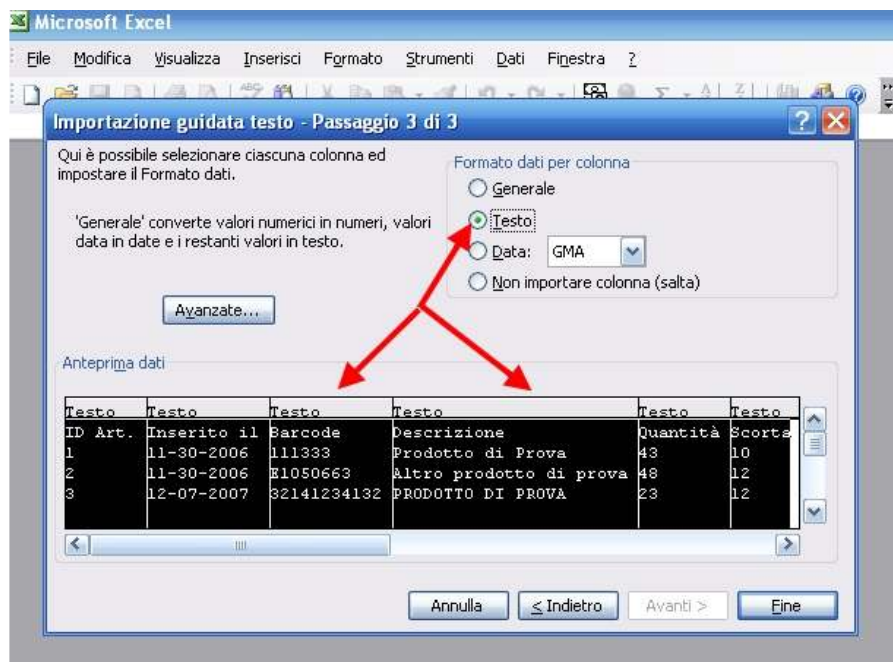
Microsoft Excel

File Modifica Visualizza Inserisci Formato Strumenti Dati Finestra ?

Importazione guidata testo - Passaggio 3 di 3

Qui è possibile selezionare ciascuna colonna ed impostare il Formato dati.

'Generale' converte valori numerici in numeri, valori data in date e i restanti valori in testo.

Avanzate...

Formato dati per colonna
Generale
Testo
Data: GMA
Non importare colonna (salta)

Anteprima dati

| Testo | Testo | Testo | Testo | Testo | Testo |
|---|---|---|---|---|---|
| ID Art. | Inserito il | Barcode | Descrizione | Quantità | Scorta |
| 1 | 11-30-2006 | 111333 | Prodotto di Prova | 43 | 10 |
| 2 | 11-30-2006 | E1050663 | Altro prodotto di prova | 48 | 12 |
| 3 | 12-07-2007 | 32141234132 | PRODOTTO DI PROVA | 23 | 12 |

Annulla < Indietro Avanti > Fine